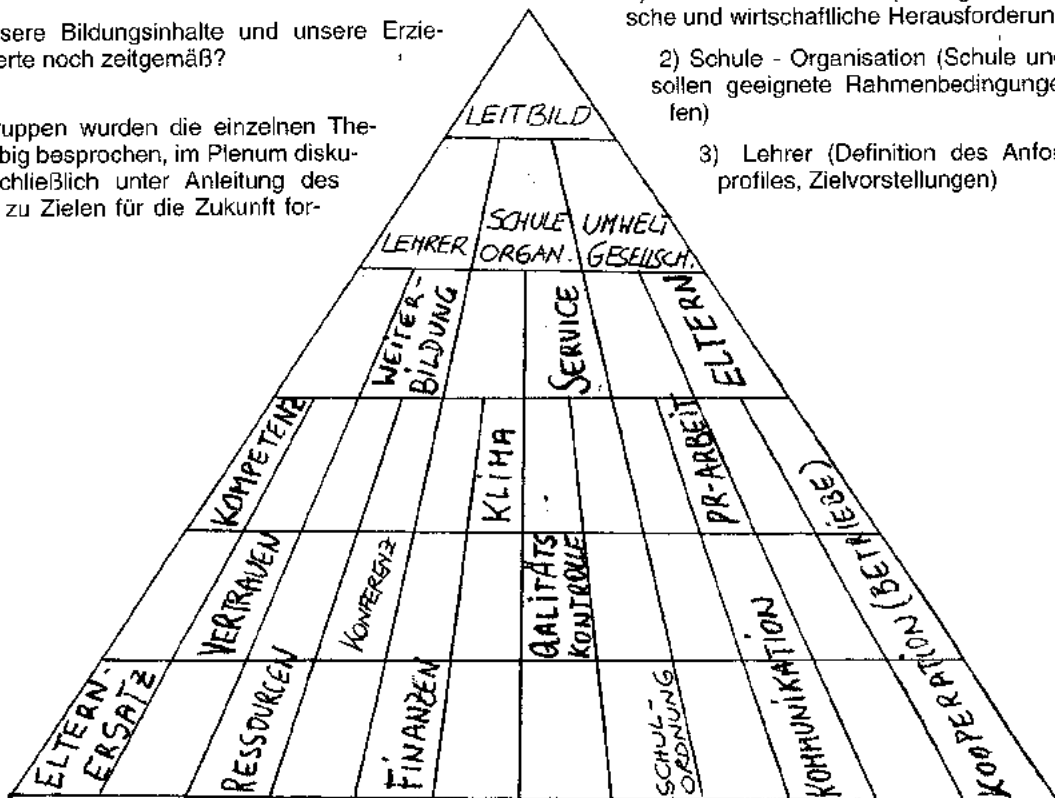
sere Bildungsinhalte und unsere Erzieerte noch zeitgemäß?

uppen wurden die einzelnen Thebig besprochen, im Plenum diskuchließlich unter Anleitung des zu Zielen für die Zukunft for-

sche und wirtschaftliche Herausforderun

2) Schule - Organisation (Schule und sollen geeignete Rahmenbedingunge fen)

3) Lehrer (Definition des Anfor profiles, Zielvorstellungen)

LEITBILD

LEHRER

SCHULE ORGAN.

UMWELT GESELLSCH.

WEITER-BILDUNG

SERVICE

ELTERN

KOMPETENZ

KLIMA

PR-ARBEIT

VERTRAUEN

KONFERENZ

QALITÄTS KONTROLLE

KOOPERATION (BETRIEBE)

ELTERN-ERSÄTZE

RESSOURCEN

FINANZEN

SCHUL-ORDNUNG

KOMMUNIKATION